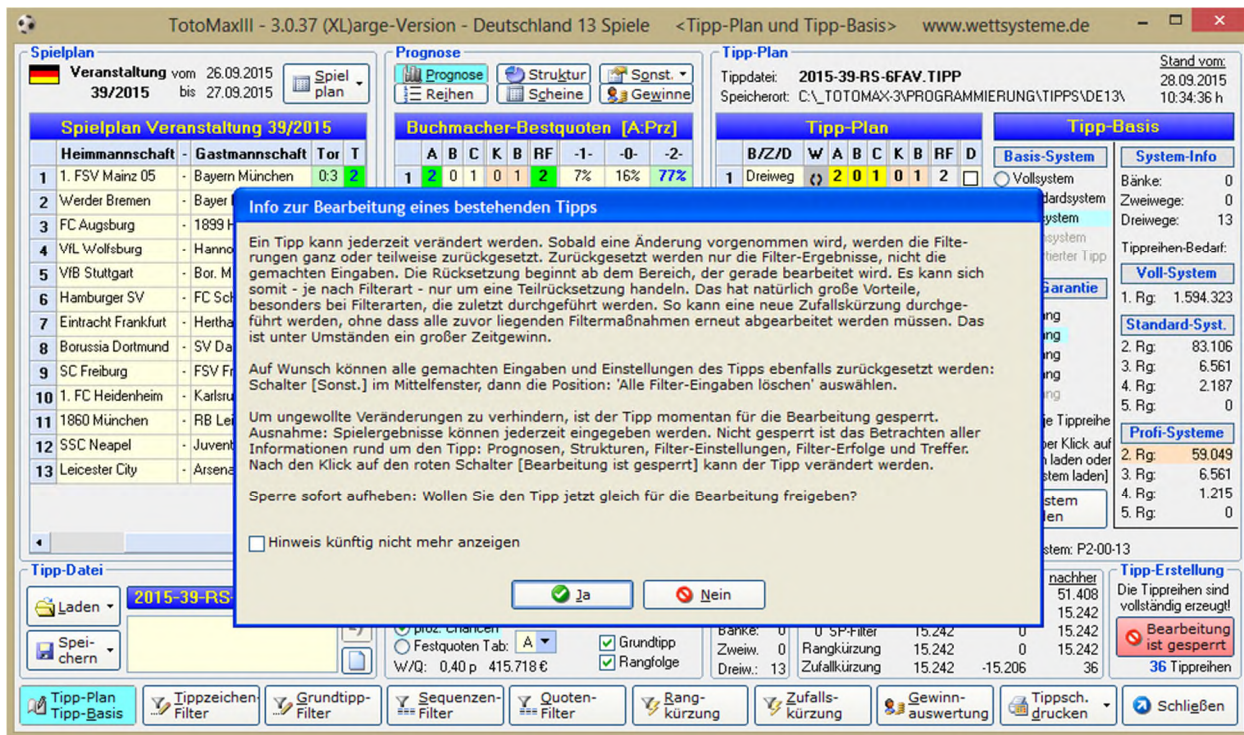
TotoMaxIII - 3.0.37 (XL)arge-Version - Deutschland 13 Spiele <Tipp-Plan und Tipp-Basis> www.wettsysteme.de

Spielplan
Veranstaltung 39/2015 vom 26.09.2015 bis 27.09.2015
Spiel plan

Prognose
Prognose Struktur Sonst.
Reihen Scheine Gewinne

Tipp-Plan
Tippdatei: 2015-39-RS-6FAV.TIPP
Speicherort: C:\_TOTOMAX-3\PROGRAMMIERUNG\TIPPS\DE13\
Stand vom: 28.09.2015 10:34:36 h

Spielplan Veranstaltung 39/2015

| | Heimmannschaft | - | Gastmannschaft | Tor | T |
|---|---|---|---|---|---|
| 1 | 1. FSV Mainz 05 | - | Bayern München | 0:3 | 2 |
| 2 | Werder Bremen | - | Bayer | | |
| 3 | FC Augsburg | - | 1899 H | | |
| 4 | VfL Wolfsburg | - | Hanno | | |
| 5 | VfB Stuttgart | - | Bor. M | | |
| 6 | Hamburger SV | - | FC Sch | | |
| 7 | Eintracht Frankfurt | - | Hertha | | |
| 8 | Borussia Dortmund | - | SV Da | | |
| 9 | SC Freiburg | - | FSV Fr | | |
| 10 | 1. FC Heidenheim | - | Karlsru | | |
| 11 | 1860 München | - | RB Lei | | |
| 12 | SSC Neapel | - | Juvent | | |
| 13 | Leicester City | - | Arsena | | |

Buchmacher-Bestquoten [A:Prz]

| | A | B | C | K | B | RF | -1- | -0- | -2- |
|---|---|---|---|---|---|---|---|---|---|
| 1 | 2 | 0 | 1 | 0 | 1 | 2 | 7% | 16% | 77% |

Tipp-Plan

| | B/Z/D | W | A | B | C | K | B | RF | D |
|---|---|---|---|---|---|---|---|---|---|
| 1 | Dreiweg | | 2 | 0 | 1 | 0 | 1 | 2 | |

Tipp-Basis
Basis-System
Vollsystem
dardsystem
ystem
system
rtierter Tipp
Garantie
ng
ng
ng
ng
ng
ie Tippreihe
er Klick auf
n laden oder
stem laden]
stem
en
stem: P2-00-13

System-Info
Bänke: 0
Zweiwege: 0
Dreiwege: 13
Tippreihen-Bedarf:
Voll-System
1. Rg: 1.594.323
Standard-Syst.
2. Rg: 83.106
3. Rg: 6.561
4. Rg: 2.187
5. Rg: 0
Profi-Systeme
2. Rg: 59.049
3. Rg: 6.561
4. Rg: 1.215
5. Rg: 0

Info zur Bearbeitung eines bestehenden Tipps

Ein Tipp kann jederzeit verändert werden. Sobald eine Änderung vorgenommen wird, werden die Filterungen ganz oder teilweise zurückgesetzt. Zurückgesetzt werden nur die Filter-Ergebnisse, nicht die gemachten Eingaben. Die Rücksetzung beginnt ab dem Bereich, der gerade bearbeitet wird. Es kann sich somit - je nach Filterart - nur um eine Teilrücksetzung handeln. Das hat natürlich große Vorteile, besonders bei Filterarten, die zuletzt durchgeführt werden. So kann eine neue Zufallskürzung durchgeführt werden, ohne dass alle zuvor liegenden Filtermaßnahmen erneut abgearbeitet werden müssen. Das ist unter Umständen ein großer Zeitgewinn.

Auf Wunsch können alle gemachten Eingaben und Einstellungen des Tipps ebenfalls zurückgesetzt werden: Schalter [Sonst.] im Mittelfenster, dann die Position: 'Alle Filter-Eingaben löschen' auswählen.

Um ungewollte Veränderungen zu verhindern, ist der Tipp momentan für die Bearbeitung gesperrt. Ausnahme: Spielergebnisse können jederzeit eingegeben werden. Nicht gesperrt ist das Betrachten aller Informationen rund um den Tipp: Prognosen, Strukturen, Filter-Einstellungen, Filter-Erfolge und Treffer. Nach den Klick auf den roten Schalter [Bearbeitung ist gesperrt] kann der Tipp verändert werden.

Sperre sofort aufheben: Wollen Sie den Tipp jetzt gleich für die Bearbeitung freigeben?

Hinweis künftig nicht mehr anzeigen

Ja Nein

Tipp-Datei
Laden
Speichern
2015-39-RS

proz. Chancen
Festquoten Tab: A
W/Q: 0,40 p 415.718 €
Grundtipp
Rangfolge

Bänke: 0 | 0 SP-Filter 15.242 0 15.242
Zweiw.: 0 | Rangkürzung 15.242 0 15.242
Dreiw.: 13 | Zufallkürzung 15.242 -15.206 36
nachher
51.408
15.242

Tipp-Erstellung
Die Tippreihen sind vollständig erzeugt!
Bearbeitung ist gesperrt
36 Tippreihen

Tipp-Plan Tipp-Basis | Tippzeichen-Filter | Grundtipp-Filter | Sequenzen-Filter | Quoten-Filter | Rang-kürzung | Zufalls-kürzung | Gewinn-auswertung | Tippsch. drucken | Schließen